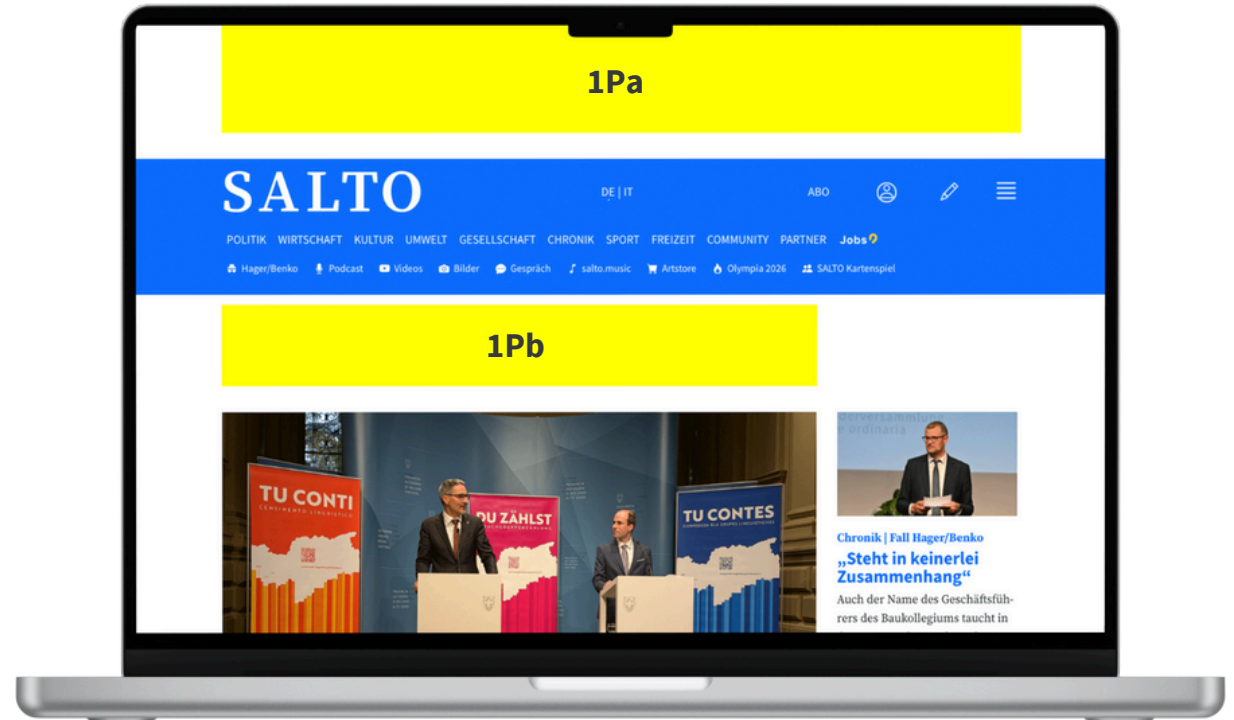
1Pa

SALTO

DE | IT

ABO

POLITIK WIRTSCHAFT KULTUR UMWELT GESELLSCHAFT CHRONIK SPORT FREIZEIT COMMUNITY PARTNER Jobs

Hager/Benko Podcast Videos Bilder Gespräch salto.music Artstore Olympia 2026 SALTO Kartenspiel

1Pb

TU CONTI

DU ZÄHLST

TU CONTES

Chronik | Fall Hager/Benko

„Steht in keinerlei Zusammenhang“

Auch der Name des Geschäftsführers des Baukollegiums taucht in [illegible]